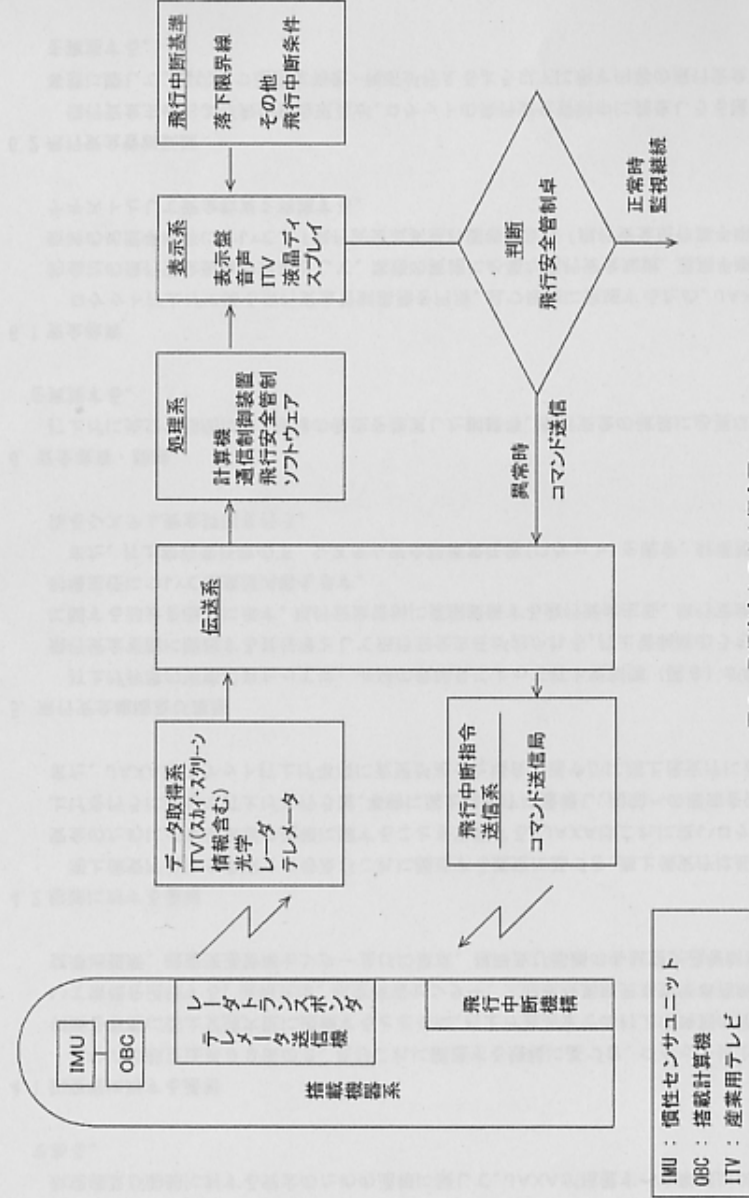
IMU
OBC
レーダトランスポンダ
テレメータ送信機
飛行中断機構
搭載機器系

データ取得系
ITV(スカイ・スクリーン情報含む)
光学
レーダ
テレメータ

伝送系

処理系
計算機
通信制御装置
飛行安全管制ソフトウェア

表示系
表示盤
音声
ITV
液晶ディスプレイ

飛行中断基準
落下限界線
その他飛行中断条件

判断
飛行安全管制卓

正常時
監視継続

異常時
コマンド送信

飛行中断指令送信系
コマンド送信局

IMU : 慣性センサユニット
OBC : 搭載計算機
ITV : 産業用テレビ